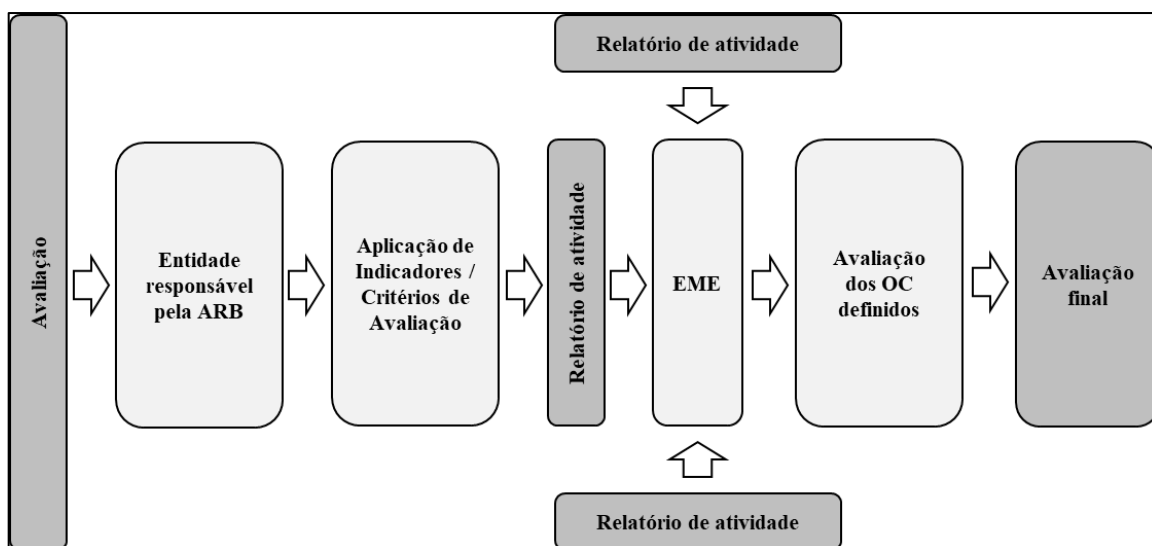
Relatório de atividade

Avaliação

Entidade responsável pela ARB

Aplicação de Indicadores / Critérios de Avaliação

Relatório de atividade

EME

Avaliação dos OC definidos

Avaliação final

Relatório de atividade